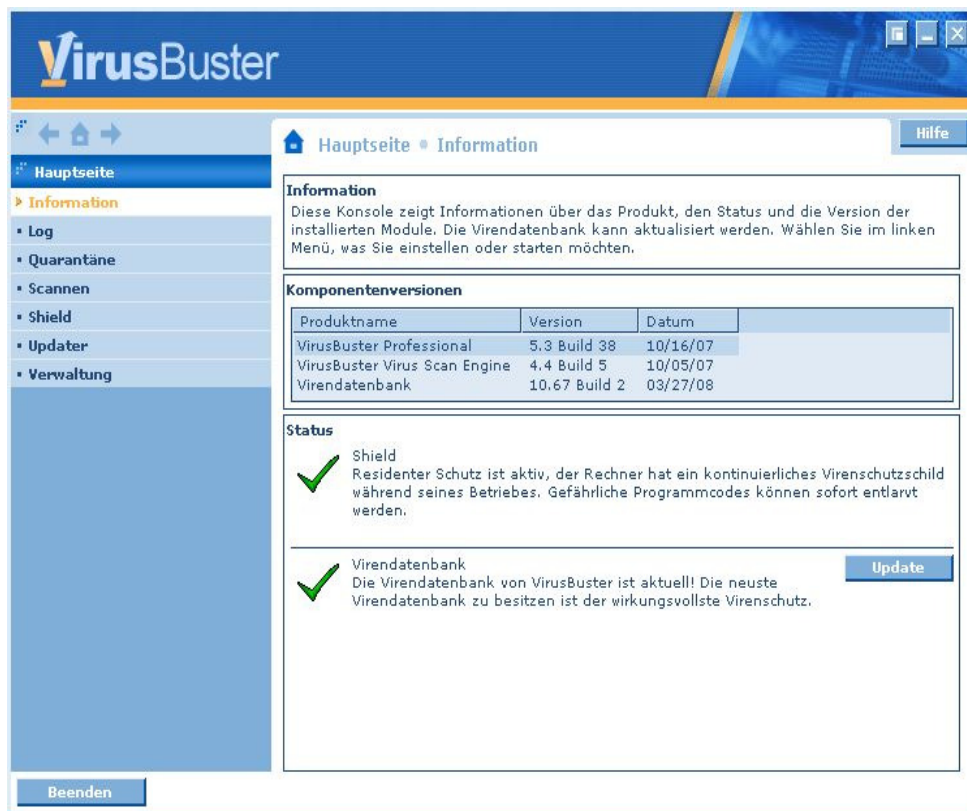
VirusBuster

Hauptseite
Information
Log
Quarantäne
Scannen
Shield
Updater
Verwaltung

Hauptseite • Information

Hilfe

Information
Diese Konsole zeigt Informationen über das Produkt, den Status und die Version der installierten Module. Die Virendatenbank kann aktualisiert werden. Wählen Sie im linken Menü, was Sie einstellen oder starten möchten.

Komponentenversionen

| Produktname | Version | Datum |
|---|---|---|
| VirusBuster Professional | 5.3 Build 38 | 10/16/07 |
| VirusBuster Virus Scan Engine | 4.4 Build 5 | 10/05/07 |
| Virendatenbank | 10.67 Build 2 | 03/27/08 |

Status

Shield
Residenter Schutz ist aktiv, der Rechner hat ein kontinuierliches Virenschutzschild während seines Betriebes. Gefährliche Programmcodes können sofort entlarvt werden.

Virendatenbank
Die Virendatenbank von VirusBuster ist aktuell! Die neuste Virendatenbank zu besitzen ist der wirkungsvollste Virenschutz.

Update

Beenden